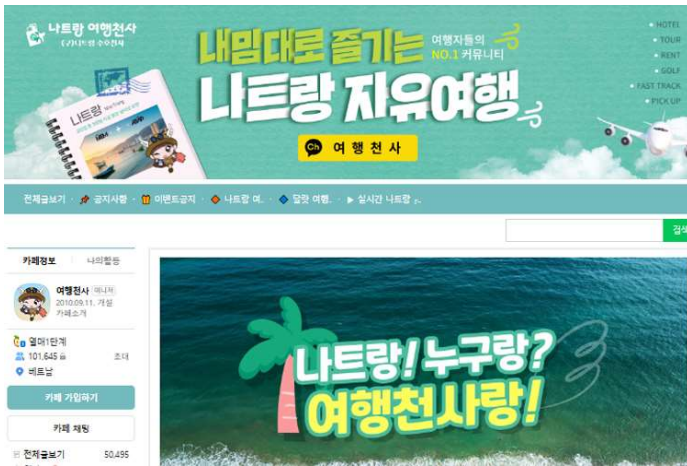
나트랑 여행천사
[구]나트랑 수수천사

내맘대로 즐기는
여행자들의 NO.1 커뮤니티
나트랑 자유여행
Ch 여행천사

HOTEL
TOUR
RENT
GOLF
FAST TRACK
PICK UP

나트랑

전체글보기 · 공지사항 · 이벤트공지 · 나트랑 여.. · 달랏 여행.. · 실시간 나트랑

검색

카페정보 나의활동
여행천사 매니저
2010.09.11. 개설
카페소개
열매1단계
101,645 초대
베트남
카페 가입하기
카페 채팅
전체글보기 50,495

나트랑! 누구랑?
여행천사랑!